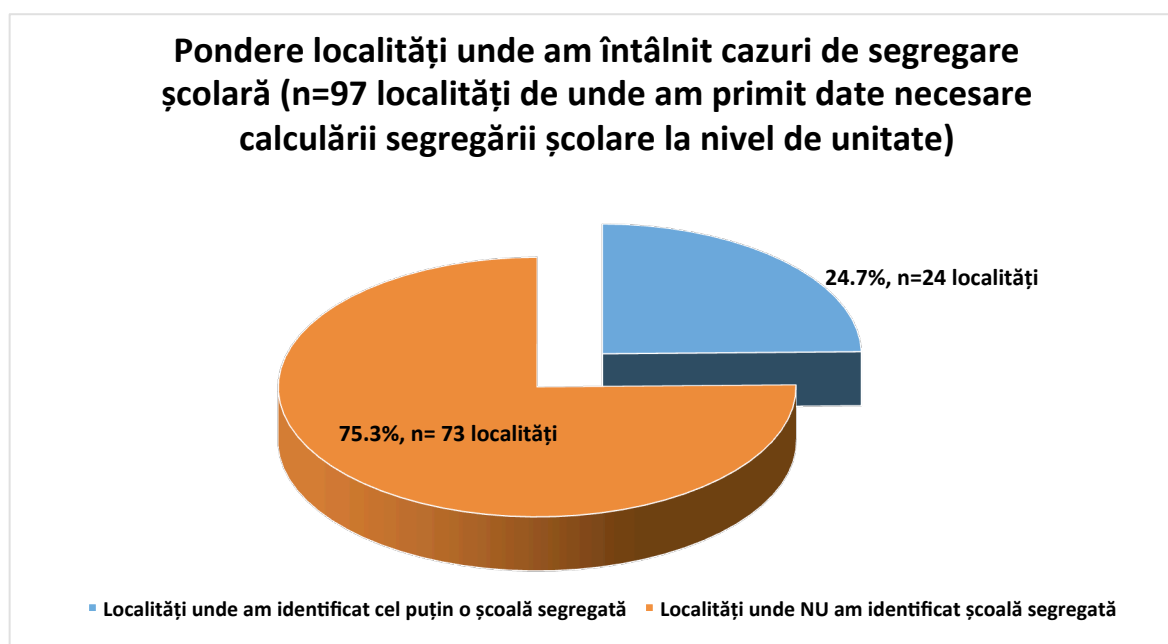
Pondere localități unde am întâlnit cazuri de segregare școlară (n=97 localități de unde am primit date necesare calculării segregării școlare la nivel de unitate)

24.7%, n=24 localități

75.3%, n= 73 localități

Localități unde am identificat cel puțin o școală segregată
Localități unde NU am identificat școală segregată